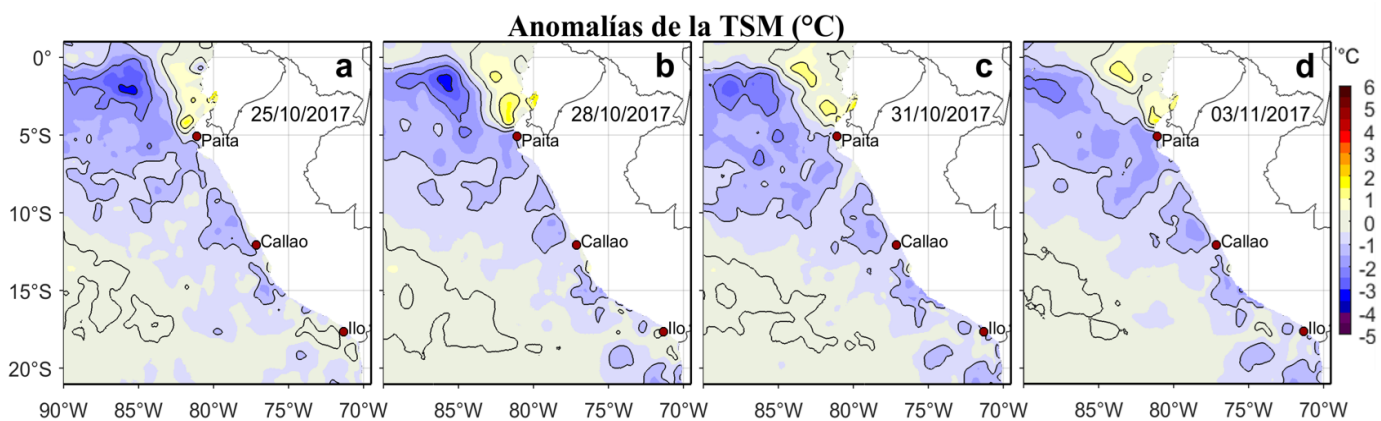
Anomalías de la TSM (°C)

0°
5°S
10°S
15°S
20°S

a
25/10/2017
Paita
Callao
Ilo
90°W 85°W 80°W 75°W 70°W

b
28/10/2017
Paita
Callao
Ilo
85°W 80°W 75°W 70°W

c
31/10/2017
Paita
Callao
Ilo
85°W 80°W 75°W 70°W

d
03/11/2017
Paita
Callao
Ilo
85°W 80°W 75°W 70°W

°C
6
5
4
3
2
1
0
-1
-2
-3
-4
-5